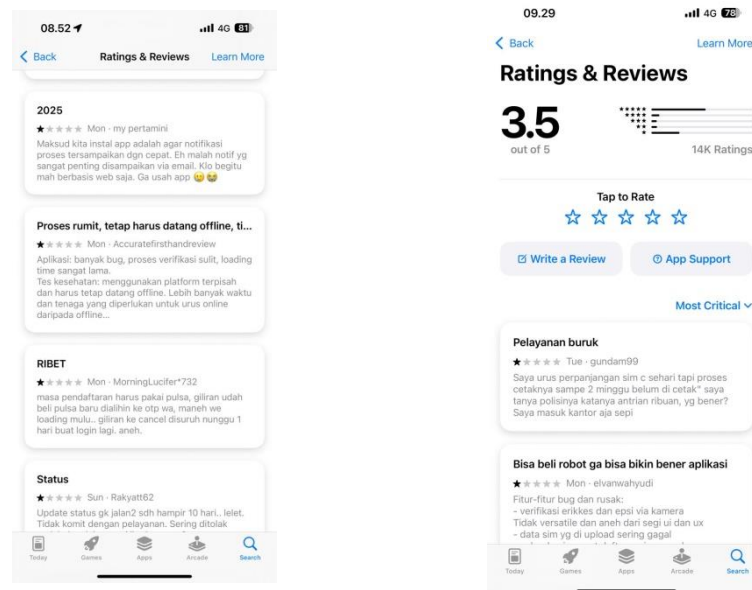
08.52

4G 81

Back

Ratings & Reviews

Learn More

2025

★★★★★ Mon · my pertamini

Maksud kita instal app adalah agar notifikasi proses tersampaikan dgn cepat. Eh malah notif yg sangat penting disampaikan via email. Klo begitu mah berbasis web saja. Ga usah app 😂😂

Proses rumit, tetap harus datang offline, ti...

★★★★★ Mon · Accuratefirsthandreview

Aplikasi: banyak bug, proses verifikasi sulit, loading time sangat lama.
Tes kesehatan: menggunakan platform terpisah dan harus tetap datang offline. Lebih banyak waktu dan tenaga yang diperlukan untuk urus online daripada offline...

RIBET

★★★★★ Mon · MorningLucifer*732

masa pendaftaran harus pakai pulsa, giliran udah beli pulsa baru dialihin ke otp wa, maneh we loading mulu.. giliran ke cancel disuruh nunggu 1 hari buat login lagi. aneh.

Status

★★★★★ Sun · Rakyatt62

Update status gk jalan2 sdh hampir 10 hari.. lelet. Tidak komit dengan pelayanan. Sering ditolak

Today Games Apps Arcade Search

09.29

4G 78

Back

Learn More

Ratings & Reviews

3.5

out of 5

14K Ratings

Tap to Rate

☆ ☆ ☆ ☆ ☆

Write a Review

App Support

Most Critical

Pelayanan buruk

★★★★★ Tue · gundam99

Saya urus perpanjangan sim c sehari tapi proses cetaknya sampe 2 minggu belum di cetak" saya tanya polisinya katanya antrian ribuan, yg bener? Saya masuk kantor aja sepi

Bisa beli robot ga bisa bikin bener aplikasi

★★★★★ Mon · elvanwahyudi

Fitur-fitur bug dan rusak:
- verifikasi erikkes dan epsi via kamera
Tidak versatile dan aneh dari segi ui dan ux
- data sim yg di upload sering gagal

Today Games Apps Arcade Search